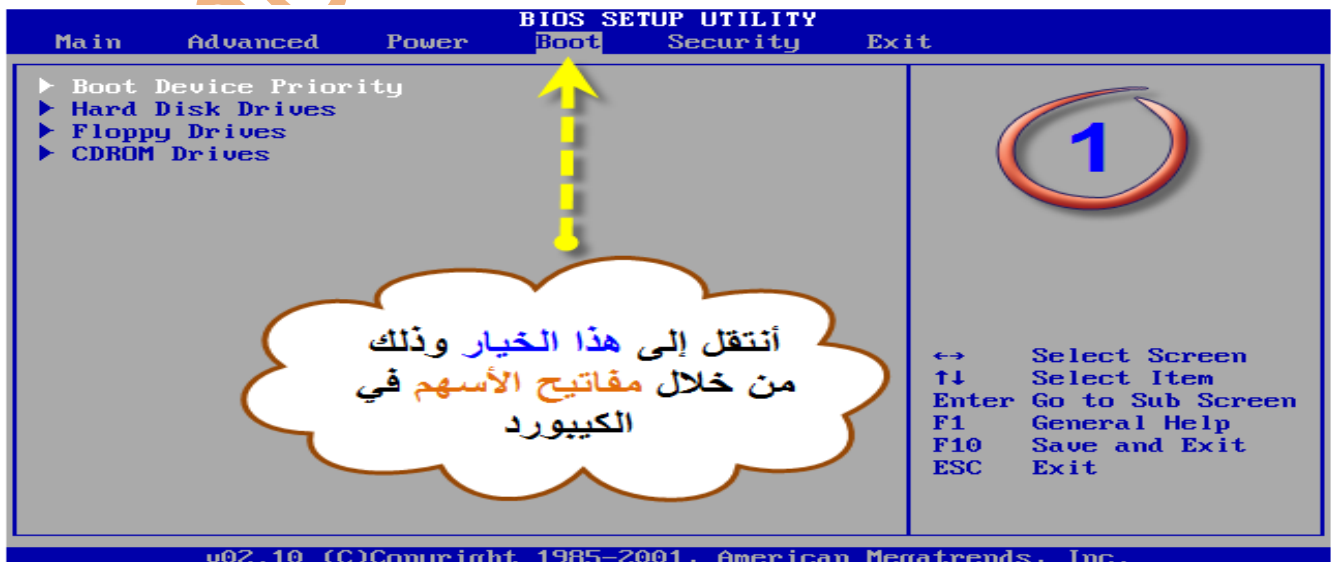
BIOS SETUP UTILITY
Main Advanced Power Boot Security Exit

▶ Boot Device Priority
▶ Hard Disk Drives
▶ Floppy Drives
▶ CDROM Drives

1

أنتقل إلى هذا الخيار وذلك من خلال مفاتيح الأسهم في الكيبورد

↔ Select Screen
↑↓ Select Item
Enter Go to Sub Screen
F1 General Help
F10 Save and Exit
ESC Exit

v02.10 (C)Copyright 1985-2001, American Megatrends, Inc.